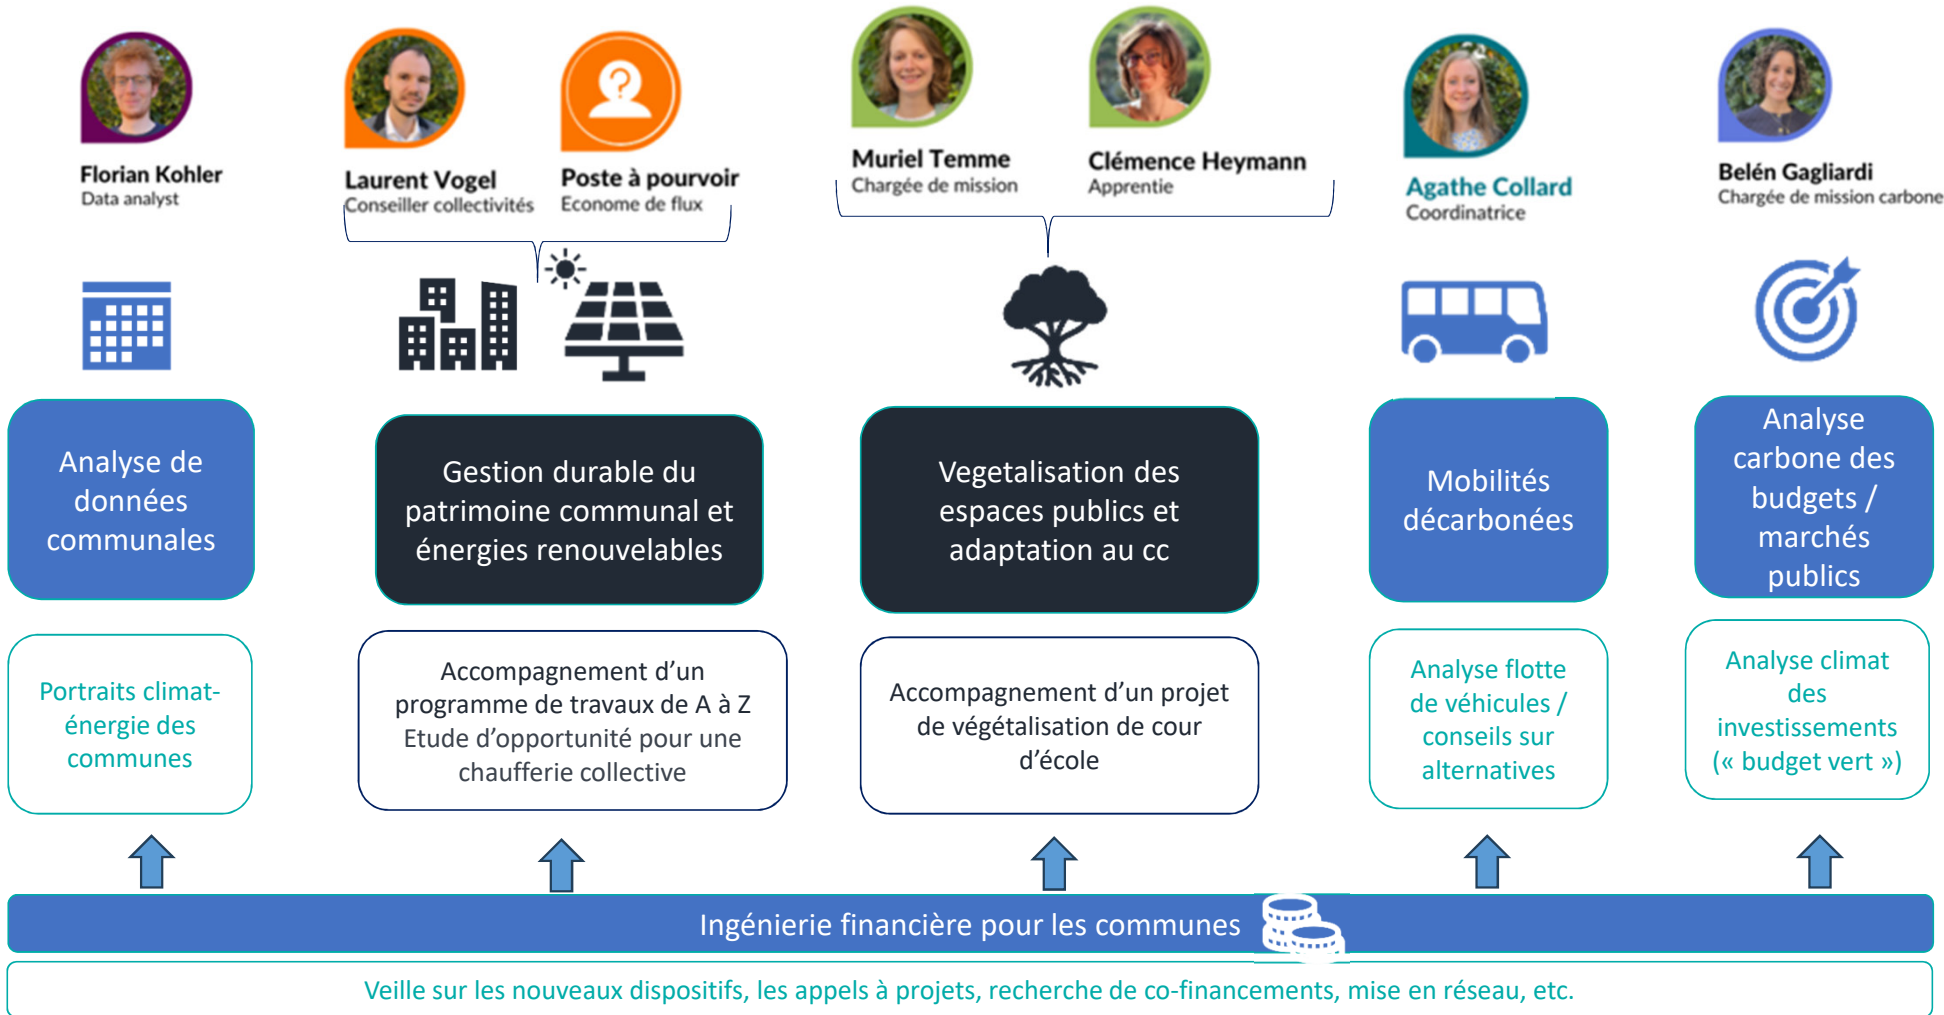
Florian Kohler
Data analyst

Laurent Vogel
Conseiller collectivités

Poste à pourvoir
Econome de flux

Muriel Temme
Chargée de mission

Clémence Heymann
Apprentie

Agathe Collard
Coordinatrice

Belén Gagliardi
Chargée de mission carbone

Analyse de données communales

Gestion durable du patrimoine communal et énergies renouvelables

Vegetalisation des espaces publics et adaptation au cc

Mobilités décarbonées

Analyse carbone des budgets / marchés publics

Portraits climat-énergie des communes

Accompagnement d'un programme de travaux de A à Z
Etude d'opportunité pour une chaufferie collective

Accompagnement d'un projet de végétalisation de cour d'école

Analyse flotte de véhicules / conseils sur alternatives

Analyse climat des investissements (« budget vert »)

Ingénierie financière pour les communes

Veille sur les nouveaux dispositifs, les appels à projets, recherche de co-financements, mise en réseau, etc.